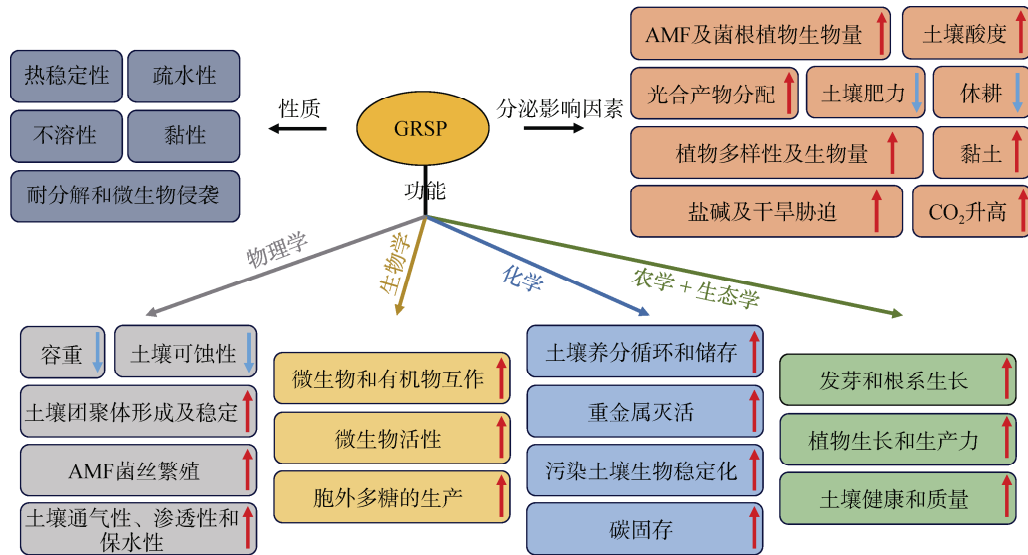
热稳定性
疏水性
不溶性
黏性
耐分解和微生物侵袭

性质

GRSP

分泌影响因素

AMF及菌根植物生物量
土壤酸度
光合产物分配
土壤肥力
休耕
植物多样性及生物量
黏土
盐碱及干旱胁迫
$CO_2$升高

功能

物理学
生物学
化学
农学＋生态学

容重
土壤可蚀性
土壤团聚体形成及稳定
AMF菌丝繁殖
土壤通气性、渗透性和保水性

微生物和有机物互作
微生物活性
胞外多糖的生产

土壤养分循环和储存
重金属灭活
污染土壤生物稳定化
碳固存

发芽和根系生长
植物生长和生产力
土壤健康和质量